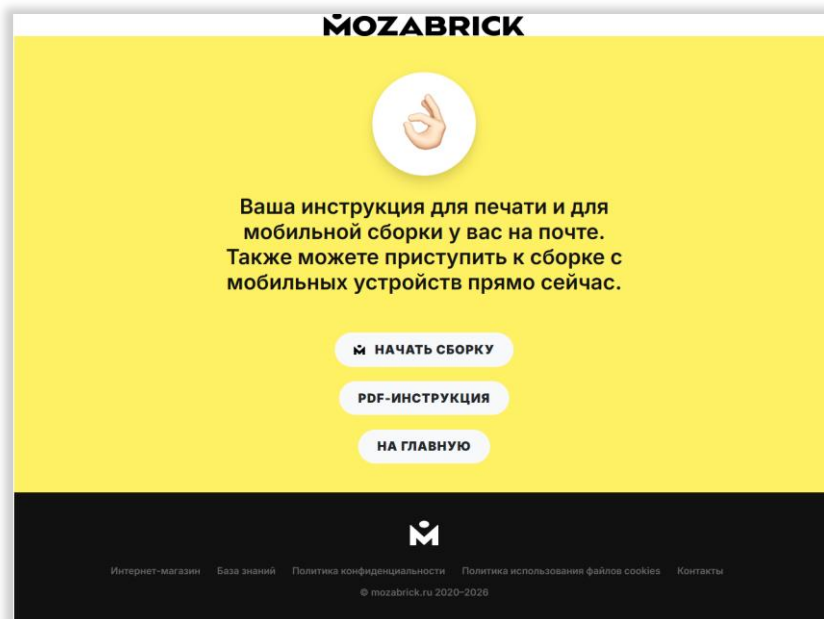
MOZABRICK

Ваша инструкция для печати и для мобильной сборки у вас на почте. Также можете приступить к сборке с мобильных устройств прямо сейчас.

НАЧАТЬ СБОРКУ

PDF-ИНСТРУКЦИЯ

НА ГЛАВНУЮ

Интернет-магазин База знаний Политика конфиденциальности Политика использования файлов cookies Контакты

© mozabrick.ru 2020–2026